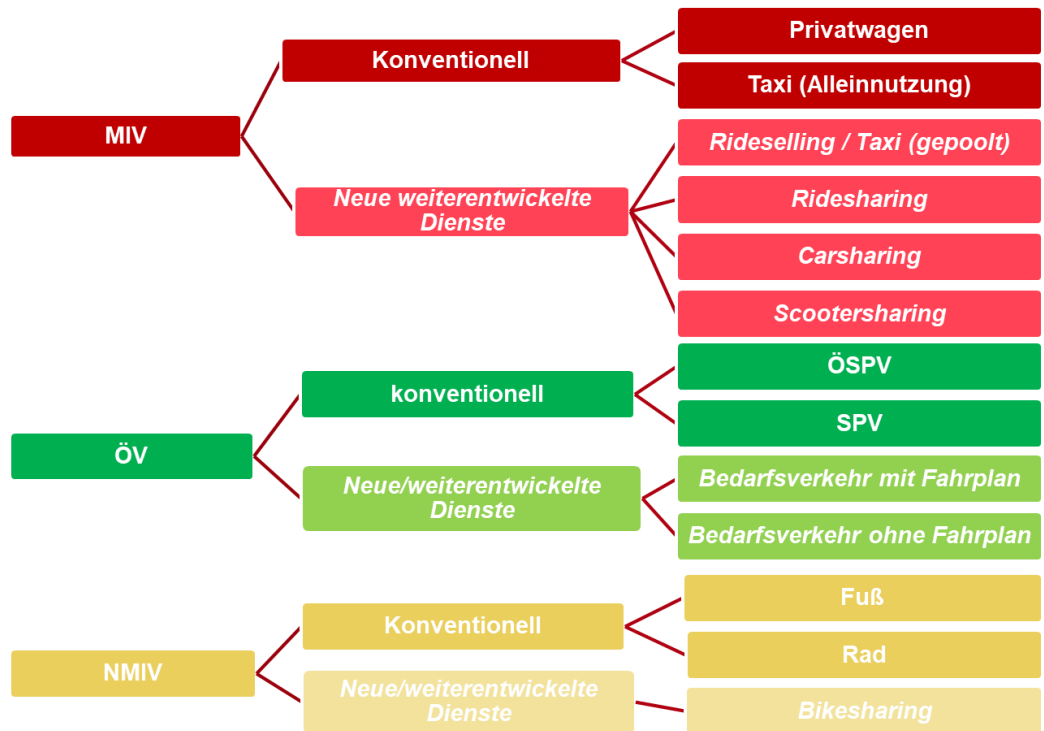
MIV

Konventionell

Privatwagen

Taxi (Alleinnutzung)

Neue weiterentwickelte Dienste

Rideselling / Taxi (gepoolt)

Ridesharing

Carsharing

Scootersharing

ÖV

konventionell

ÖSPV

SPV

Neue/weiterentwickelte Dienste

Bedarfsverkehr mit Fahrplan

Bedarfsverkehr ohne Fahrplan

NMIV

Konventionell

Fuß

Rad

Neue/weiterentwickelte Dienste

Bikesharing